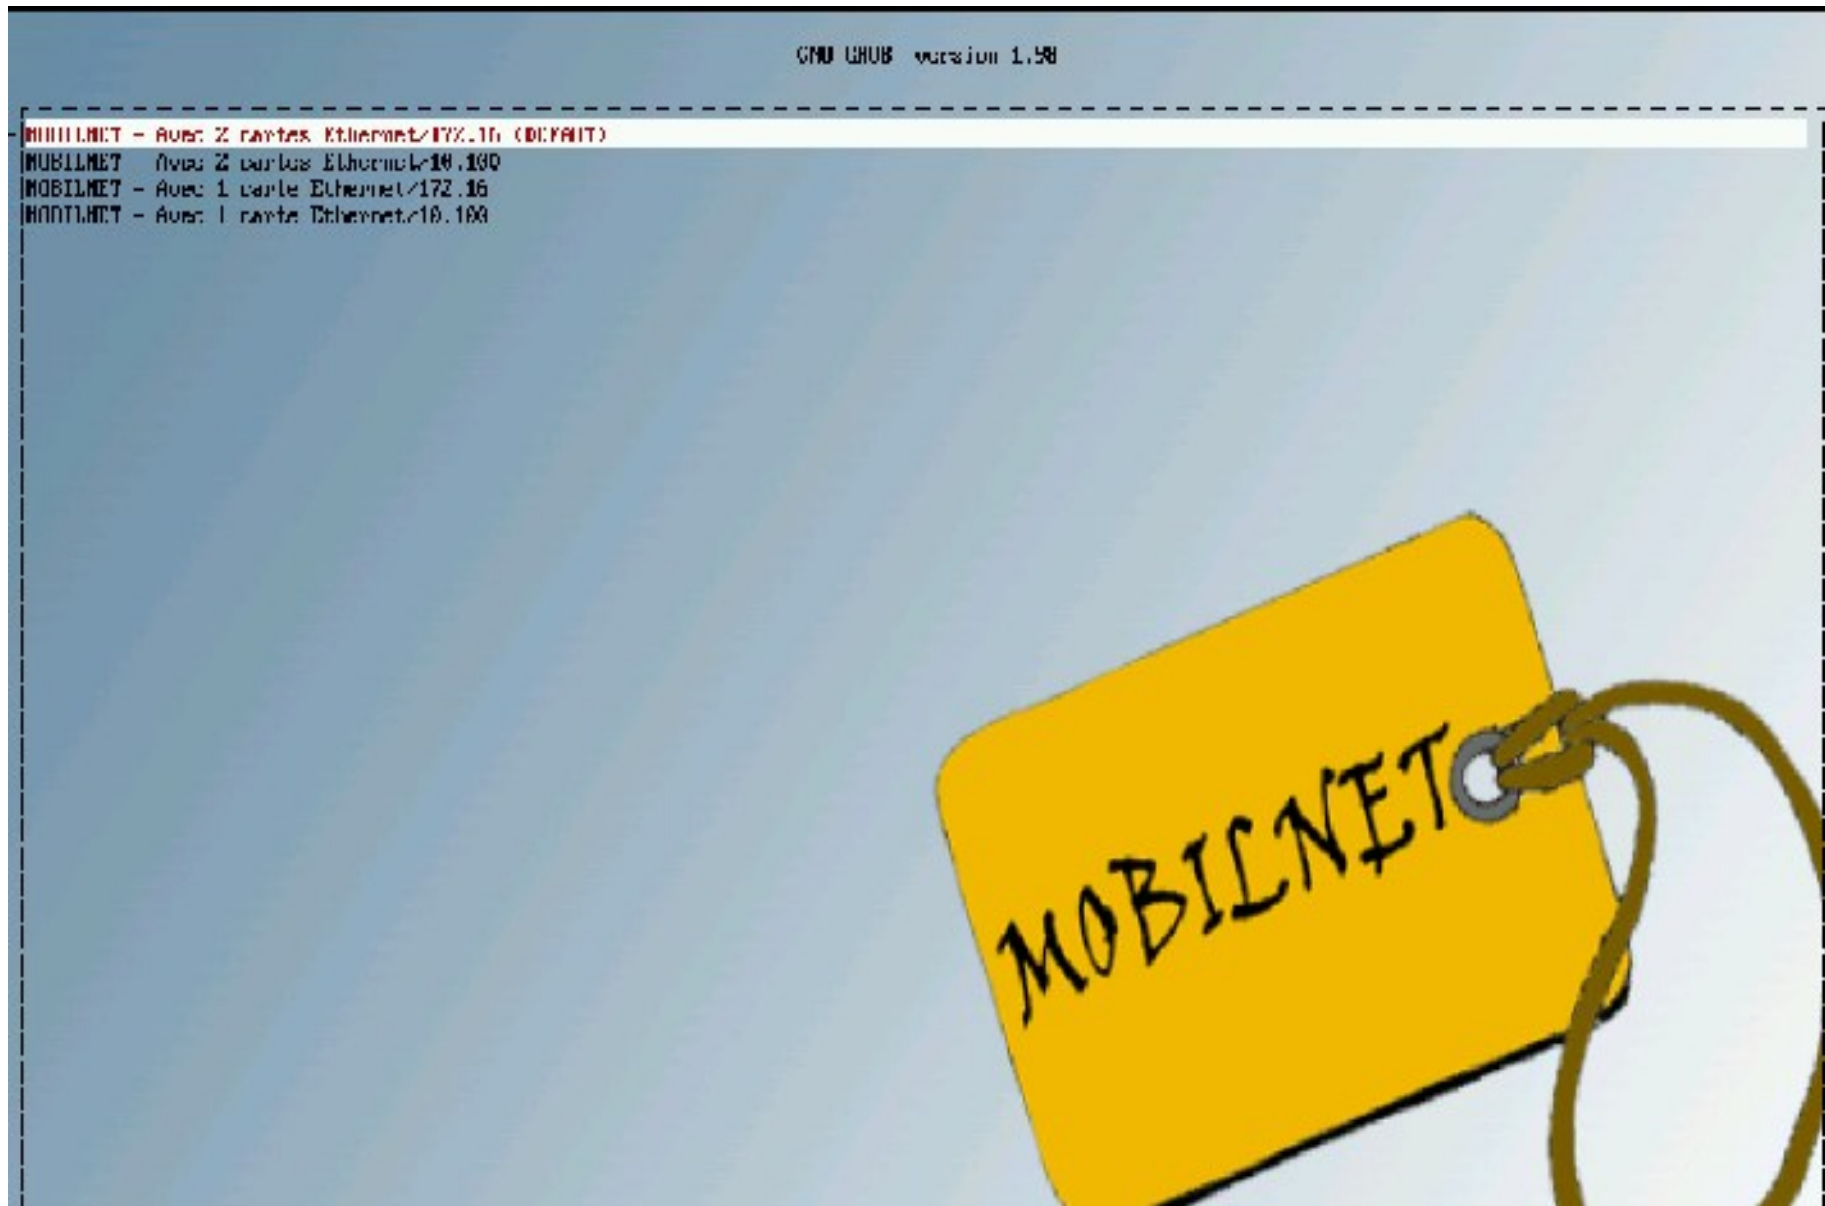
GNU GRUB version 1.98

MOBILNET - Avec 2 cartes Ethernet/172.16 (DEFAUT)
MOBILNET - Avec 2 cartes Ethernet/10.100
MOBILNET - Avec 1 carte Ethernet/172.16
MOBILNET - Avec 1 carte Ethernet/10.100

MOBILNET